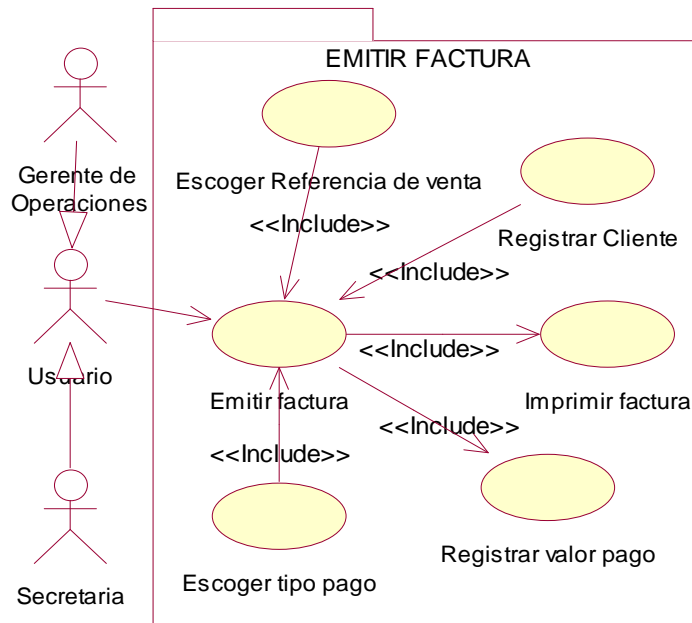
EMITIR FACTURA

Gerente de Operaciones

Escoger Referencia de venta

<<Include>>

Registrar Cliente

<<Include>>

<<Include>>

Usuario

Emitir factura

Imprimir factura

<<Include>>

<<Include>>

Registrar valor pago

Secretaria

Escoger tipo pago